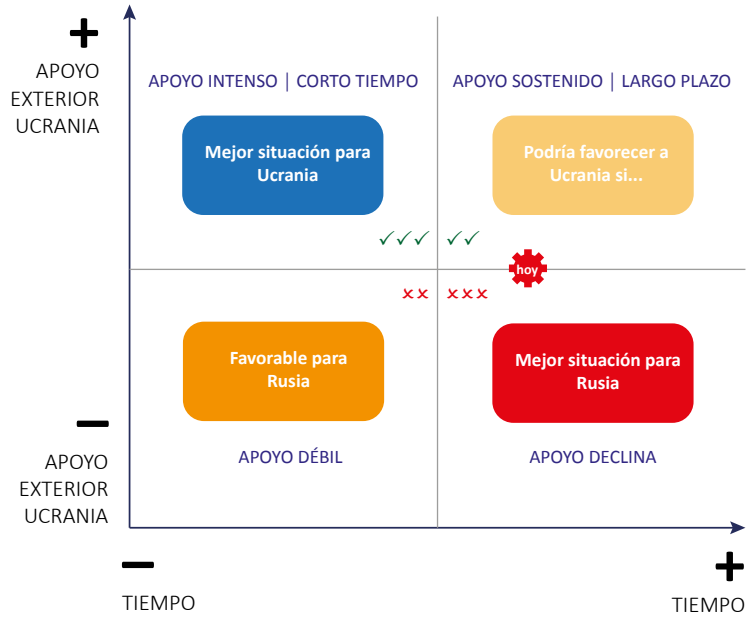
+

APOYO EXTERIOR UCRANIA

APOYO INTENSO | CORTO TIEMPO

APOYO SOSTENIDO | LARGO PLAZO

Mejor situación para Ucrania

Podría favorecer a Ucrania si...

✓✓✓ ✓✓

hoy

×× ×××

Favorable para Rusia

Mejor situación para Rusia

–

APOYO EXTERIOR UCRANIA

APOYO DÉBIL

APOYO DECLINA

–

TIEMPO

+

TIEMPO